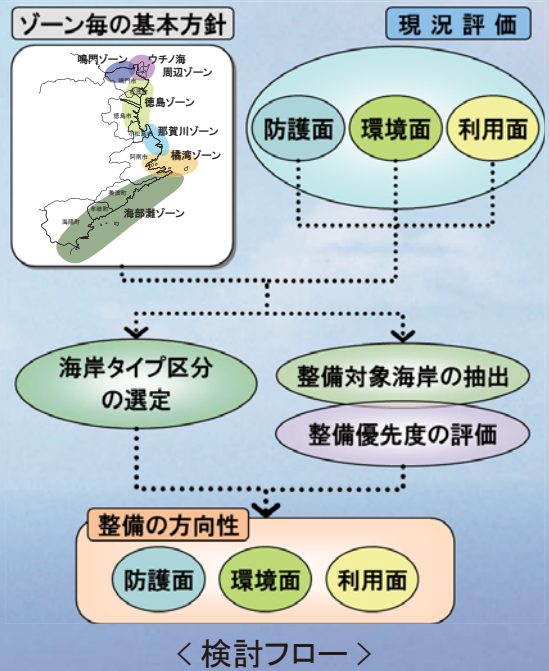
ゾーン毎の基本方針

現況評価

鳴門ゾーン
ウチノ海周辺ゾーン
徳島ゾーン
那賀川ゾーン
橘湾ゾーン
海部灘ゾーン

防護面
環境面
利用面

海岸タイプ区分の選定

整備対象海岸の抽出

整備優先度の評価

整備の方向性

防護面
環境面
利用面

＜検討フロー＞